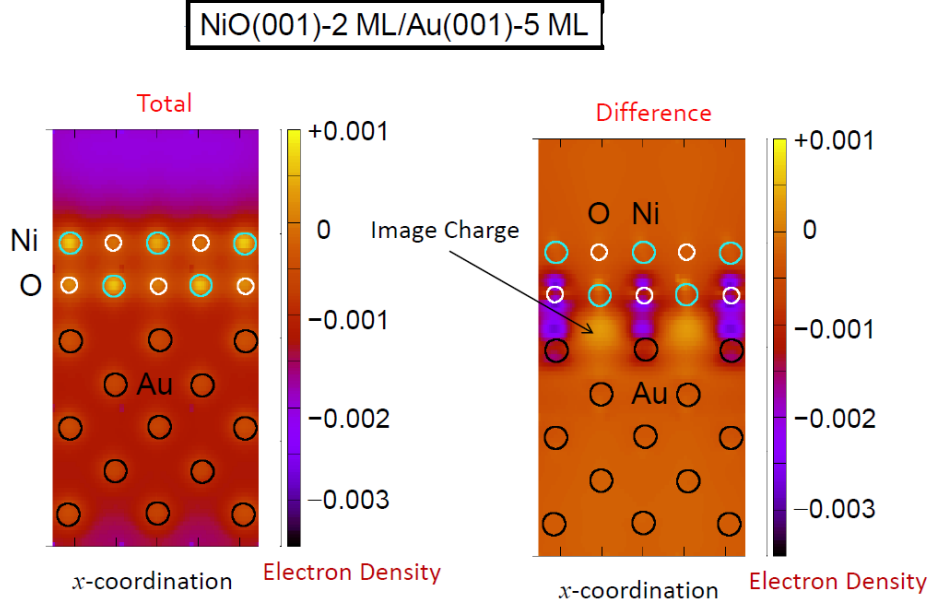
NiO(001)-2 ML/Au(001)-5 ML

Total

Ni
O
Au

+0.001
0
−0.001
−0.002
−0.003

$x$-coordination
Electron Density

Difference

Image Charge
O
Ni
Au

+0.001
0
−0.001
−0.002
−0.003

$x$-coordination
Electron Density